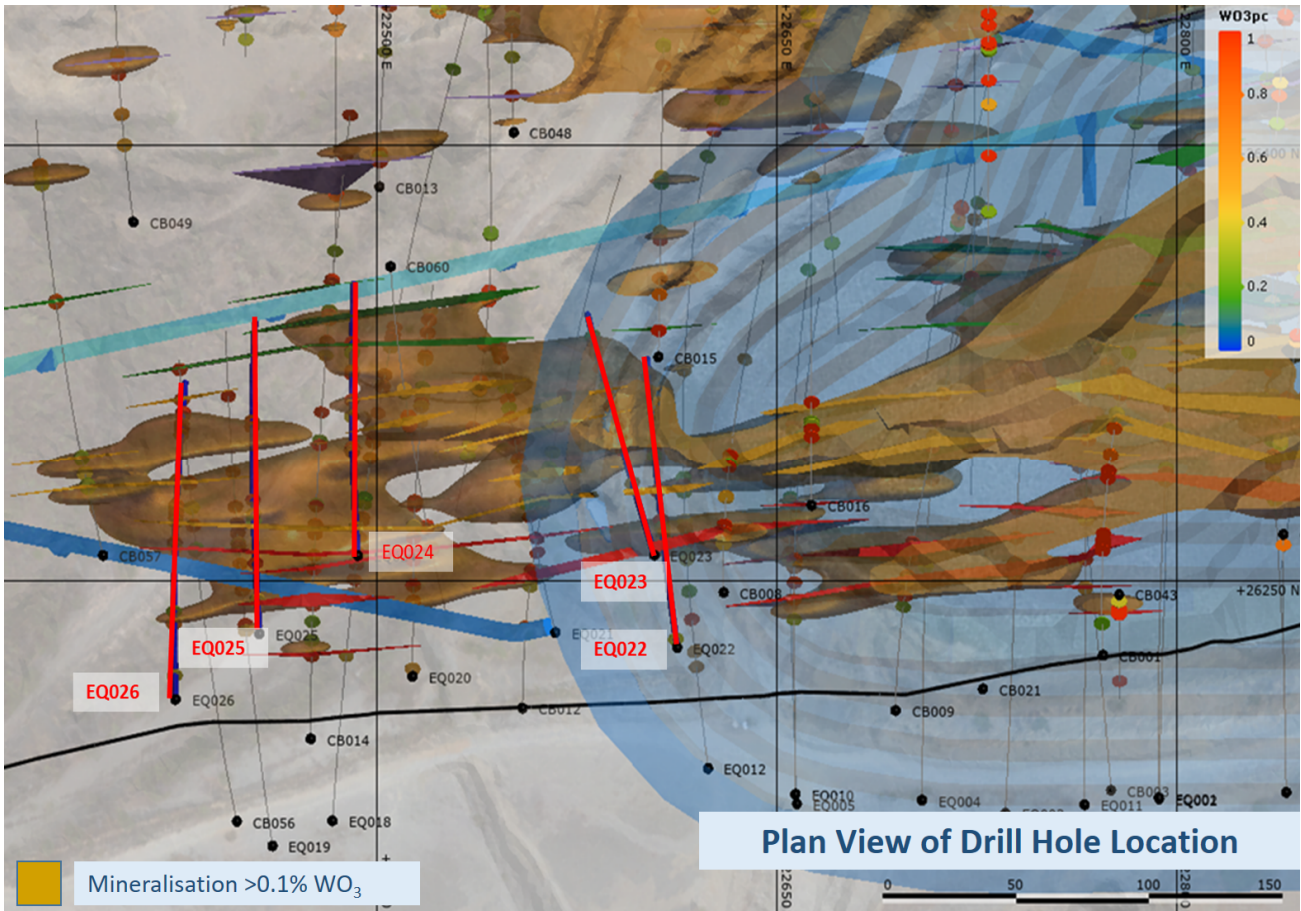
22500 E
26650 E
22800 E
WO3pc
1
0.8
0.6
0.4
0.2
0
26400 N
CB048
CB013
CB049
CB060
CB015
CB016
EQ024
EQ023
CB057
EQ023
CB008
CB043
+26250 N
EQ025
EQ025
EQ021
EQ022
EQ022
CB001
EQ026
EQ026
EQ020
CB012
CB021
CB009
CB014
EQ012
EQ010
EQ005
EQ004
EQ011
CB003
EQ002
CB056
EQ018
EQ019
22650
Plan View of Drill Hole Location
Mineralisation >0.1% $WO_3$
0
50
100
150